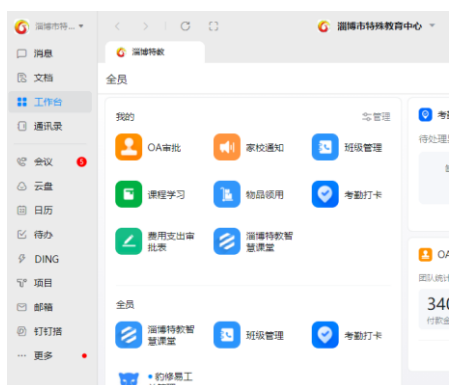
淄博市特... ▾
消息
文档
工作台
通讯录
会议 5
云盘
日历
待办
DING
项目
邮箱
钉钉搭
更多

淄博市特殊教育中心 ▾

淄博特教

全员

我的
管理
OA审批
家校通知
班级管理
课程学习
物品领用
考勤打卡
费用支出审批表
淄博特教智慧课堂

全员
淄博特教智慧课堂
班级管理
考勤打卡
• 的修易工
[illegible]

考
待处理
OA
团队统计
340
付款金